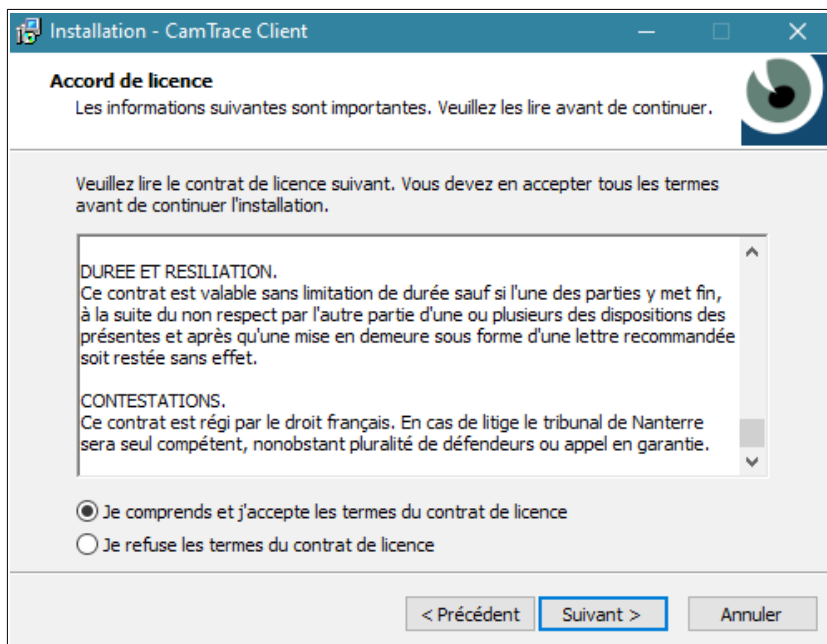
Installation - CamTrace Client

Accord de licence
Les informations suivantes sont importantes. Veuillez les lire avant de continuer.

Veuillez lire le contrat de licence suivant. Vous devez en accepter tous les termes avant de continuer l'installation.

DUREE ET RESILIATION.
Ce contrat est valable sans limitation de durée sauf si l'une des parties y met fin, à la suite du non respect par l'autre partie d'une ou plusieurs des dispositions des présentes et après qu'une mise en demeure sous forme d'une lettre recommandée soit restée sans effet.

CONTESTATIONS.
Ce contrat est régi par le droit français. En cas de litige le tribunal de Nanterre sera seul compétent, nonobstant pluralité de défendeurs ou appel en garantie.

Je comprends et j'accepte les termes du contrat de licence
Je refuse les termes du contrat de licence

< Précédent
Suivant >
Annuler